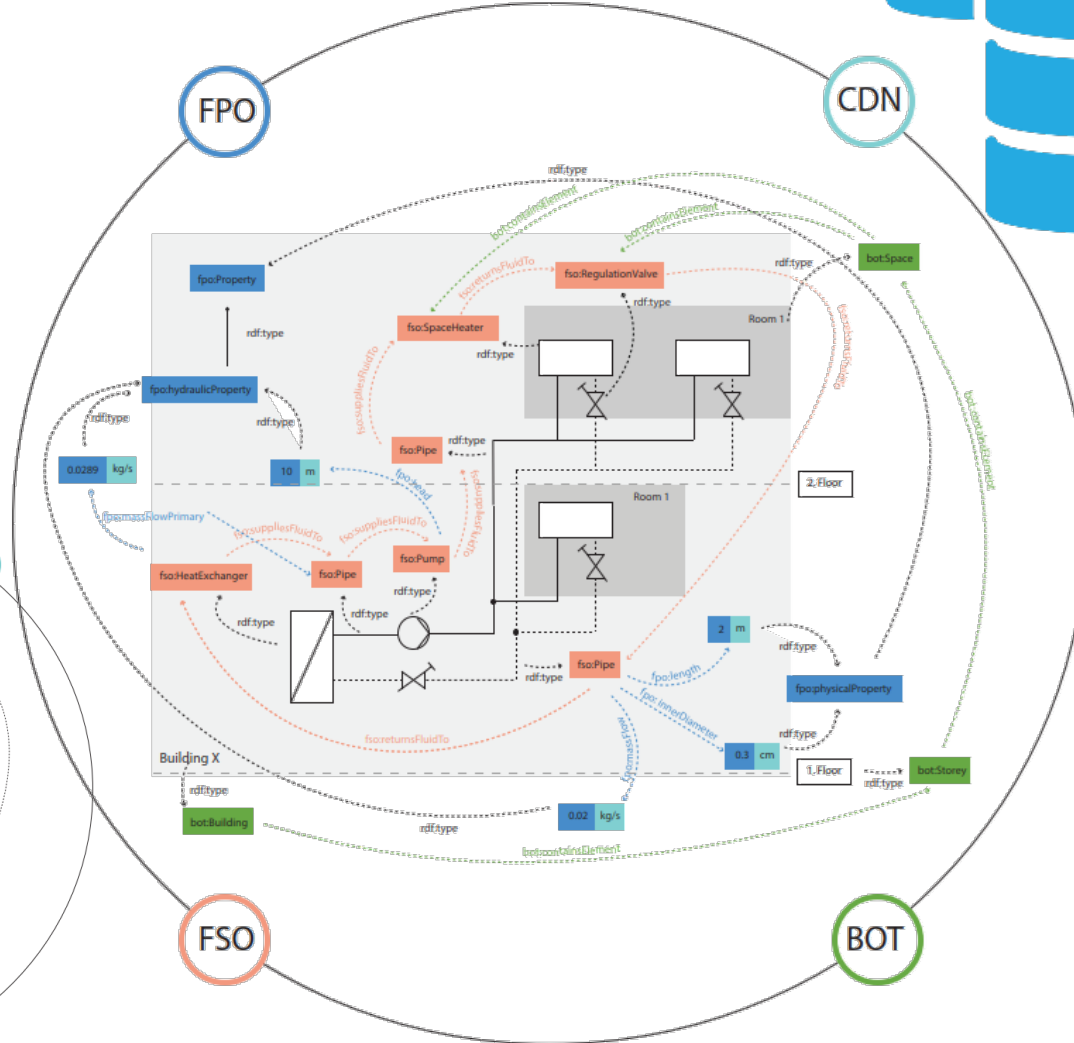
FPO

CDN

FSO

BOT

rdf:type

bot:containsElement

bot:containsElement

bot:Space

fpo:Property

fso:returnsFluidTo

fso:RegulationValve

rdf:type

rdf:type

Room 1

fso:SpaceHeater

rdf:type

fso:suppliesFluidTo

fso:returnsFluidTo

rdf:type

fpo:hydraulicProperty

rdf:type

bot:containsElement

rdf:type

fso:Pipe

rdf:type

0.0289 kg/s

10 m

fpo:head

fso:suppliesFluidTo

2. Floor

fpo:massFlowPrimary

fso:suppliesFluidTo

fso:suppliesFluidTo

Room 1

fso:Pump

fso:HeatExchanger

fso:Pipe

rdf:type

rdf:type

rdf:type

2 m

rdf:type

fso:Pipe

rdf:type

fpo:length

fpo:physicalProperty

fpo:innerDiameter

fso:returnsFluidTo

rdf:type

Building X

0.3 cm

1. Floor

bot:Storey

rdf:type

fpo:massFlow

rdf:type

bot:Building

rdf:type

0.02 kg/s

bot:containsElement